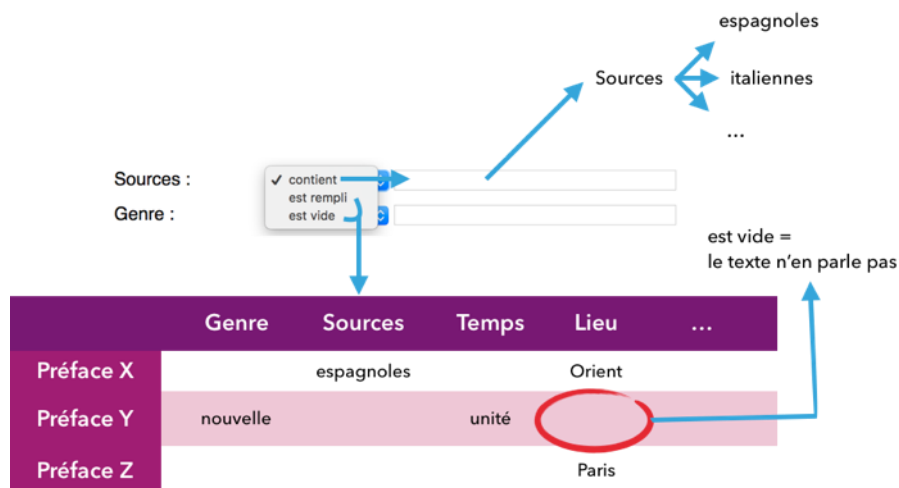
espagnoles

Sources

italiennes

...

Sources :

✓ contient
est rempli
est vide

Genre :

est vide =
le texte n'en parle pas

| | Genre | Sources | Temps | Lieu | ... |
|---|---|---|---|---|---|
| Préface X | | espagnoles | | Orient | |
| Préface Y | nouvelle | | unité | | |
| Préface Z | | | | Paris | |